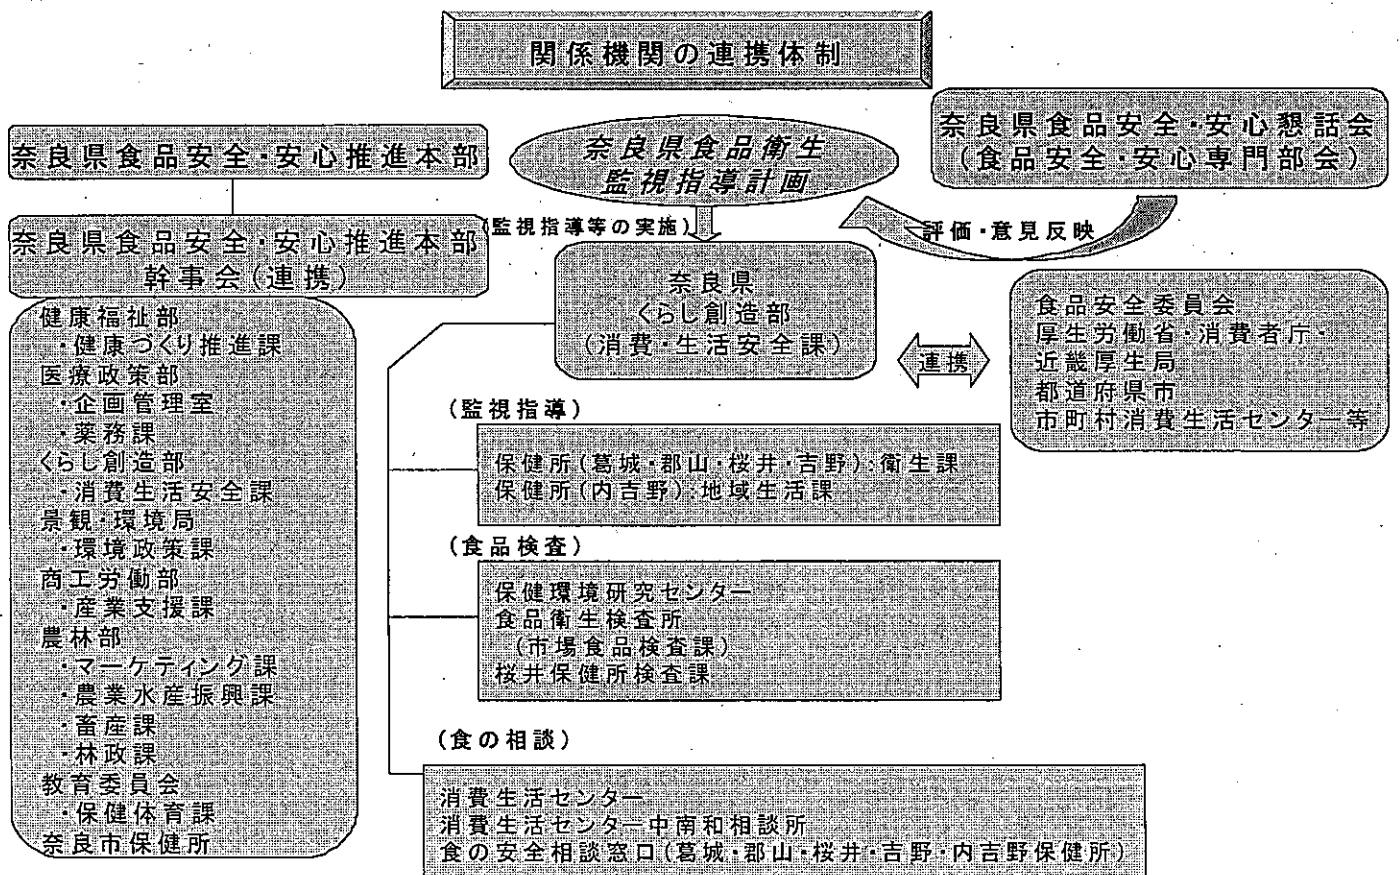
関係機関の連携体制

奈良県食品安全・安心推進本部

奈良県食品衛生監視指導計画

奈良県食品安全・安心懇話会（食品安全・安心専門部会）

奈良県食品安全・安心推進本部幹事会（連携）

（監視指導等の実施）

評価・意見反映

健康福祉部
・健康づくり推進課
医療政策部
・企画管理室
・薬務課
くらし創造部
・消費生活安全課
景観・環境局
・環境政策課
商工労働部
・産業支援課
農林部
・マーケティング課
・農業水産振興課
・畜産課
・林政課
教育委員会
・保健体育課
奈良市保健所

奈良県
くらし創造部
（消費・生活安全課）

連携

食品安全委員会
厚生労働省・消費者庁・
近畿厚生局
都道府県市
市町村消費生活センター等

（監視指導）

保健所（葛城・郡山・桜井・吉野）：衛生課
保健所（内吉野）：地域生活課

（食品検査）

保健環境研究センター
食品衛生検査所
（市場食品検査課）
桜井保健所検査課

（食の相談）

消費生活センター
消費生活センター中南和相談所
食の安全相談窓口（葛城・郡山・桜井・吉野・内吉野保健所）